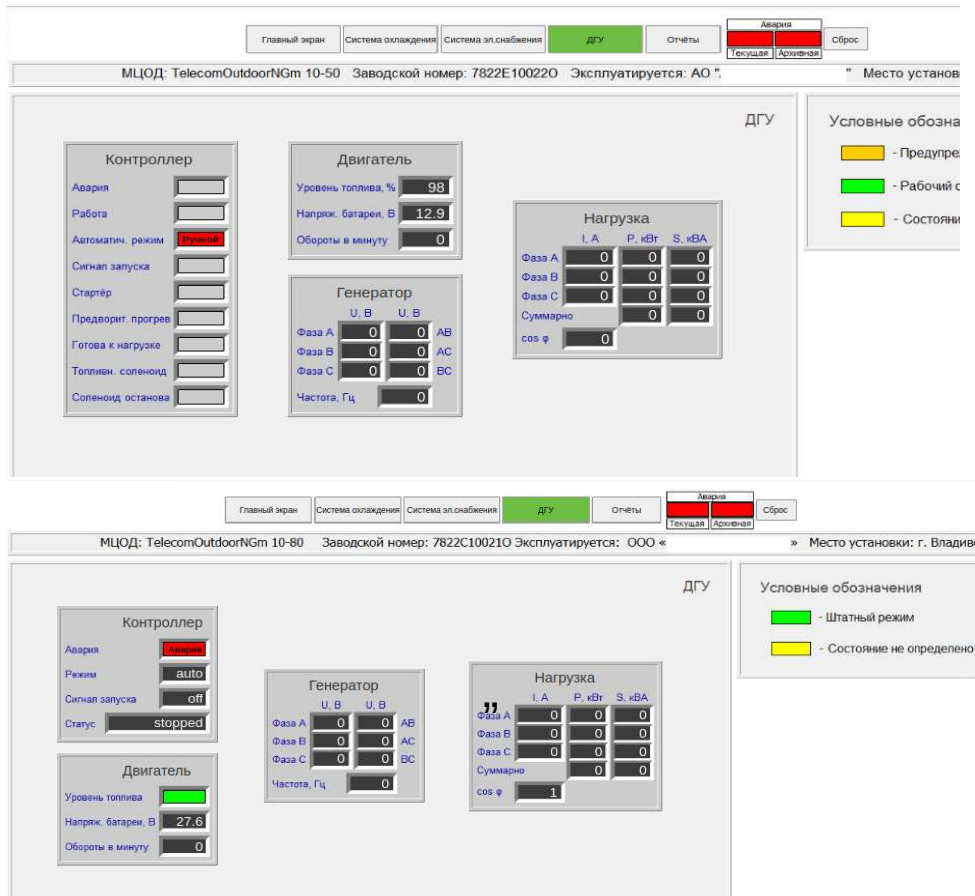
Главный экран | Система охлаждения | Система эл.снабжения | ДГУ | Отчёты | Авария | Текущая | Архивная | Сброс

МЦОД: TelecomOutdoorNGm 10-50 Заводской номер: 7822E10022O Эксплуатируется: АО " " Место установ

ДГУ

Контроллер
Авария
Работа
Автоматич. режим Ручной
Сигнал запуска
Стартёр
Предворит. прогрев
Готова к нагрузке
Топливн. соленоид
Соленоид останова

Двигатель
Уровень топлива, % 98
Напряж. батареи, В 12.9
Обороты в минуту 0

Генератор
| | U, В | U, В | |
|---|---|---|---|
| Фаза A | 0 | 0 | AB |
| Фаза B | 0 | 0 | AC |
| Фаза C | 0 | 0 | BC |

Частота, Гц 0

Нагрузка
| | I, A | P, кВт | S, кВА |
|---|---|---|---|
| Фаза A | 0 | 0 | 0 |
| Фаза B | 0 | 0 | 0 |
| Фаза C | 0 | 0 | 0 |
| Суммарно | | 0 | 0 |

cos φ 0

Условные обозна
- Предупре
- Рабочий с
- Состояни

Главный экран | Система охлаждения | Система эл.снабжения | ДГУ | Отчёты | Авария | Текущая | Архивная | Сброс

МЦОД: TelecomOutdoorNGm 10-80 Заводской номер: 7822C10021O Эксплуатируется: ООО « » Место установки: г. Владив

ДГУ

Контроллер
Авария Авария
Режим auto
Сигнал запуска off
Статус stopped

Двигатель
Уровень топлива
Напряж. батареи, В 27.6
Обороты в минуту 0

Генератор
| | U, В | U, В | |
|---|---|---|---|
| Фаза A | 0 | 0 | AB |
| Фаза B | 0 | 0 | AC |
| Фаза C | 0 | 0 | BC |

Частота, Гц 0

Нагрузка
| | I, A | P, кВт | S, кВА |
|---|---|---|---|
| Фаза A | 0 | 0 | 0 |
| Фаза B | 0 | 0 | 0 |
| Фаза C | 0 | 0 | 0 |
| Суммарно | | 0 | 0 |

cos φ 1

Условные обозначения
- Штатный режим
- Состояние не определено